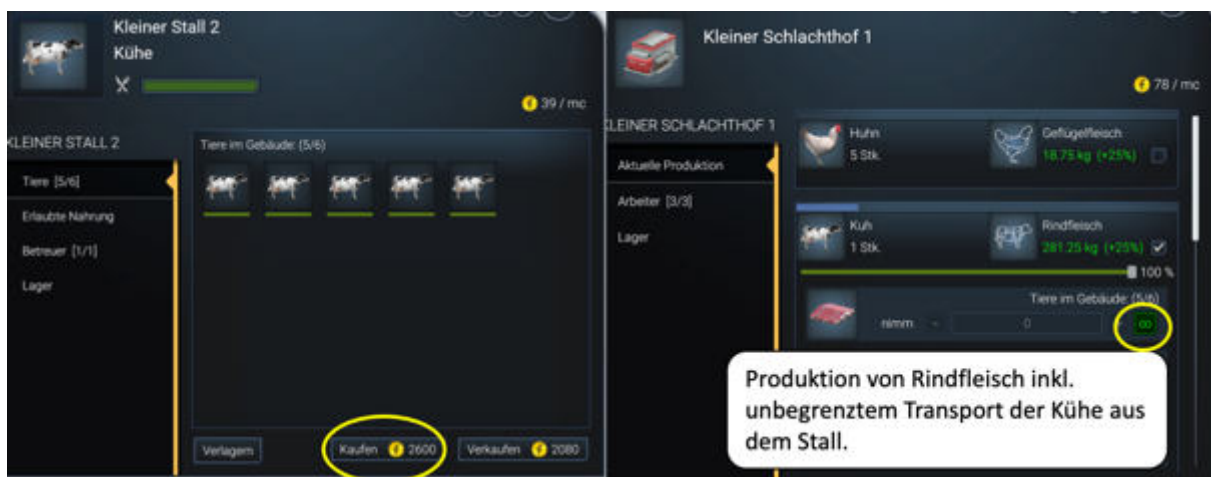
Kleiner Stall 2
Kühe

39 / mo

KLEINER STALL 2

Tiere [5/6]
Erlaubte Nahrung
Betreuer [1/1]
Lager

Tiere im Gebäude: (5/6)

Verlagern
Kaufen 2600
Verkaufen 2080

Kleiner Schlachthof 1

78 / mo

KLEINER SCHLACHTHOF 1

Aktuelle Produktion
Arbeiter [3/3]
Lager

Huhn
5 Stk.
Geflügelfleisch
18.75 kg (+25%)

Kuh
1 Stk.
Rindfleisch
281.25 kg (+25%)

100 %

Tiere im Gebäude: (5/6)
nimm - 0
∞

Produktion von Rindfleisch inkl. unbegrenztem Transport der Kühe aus dem Stall.